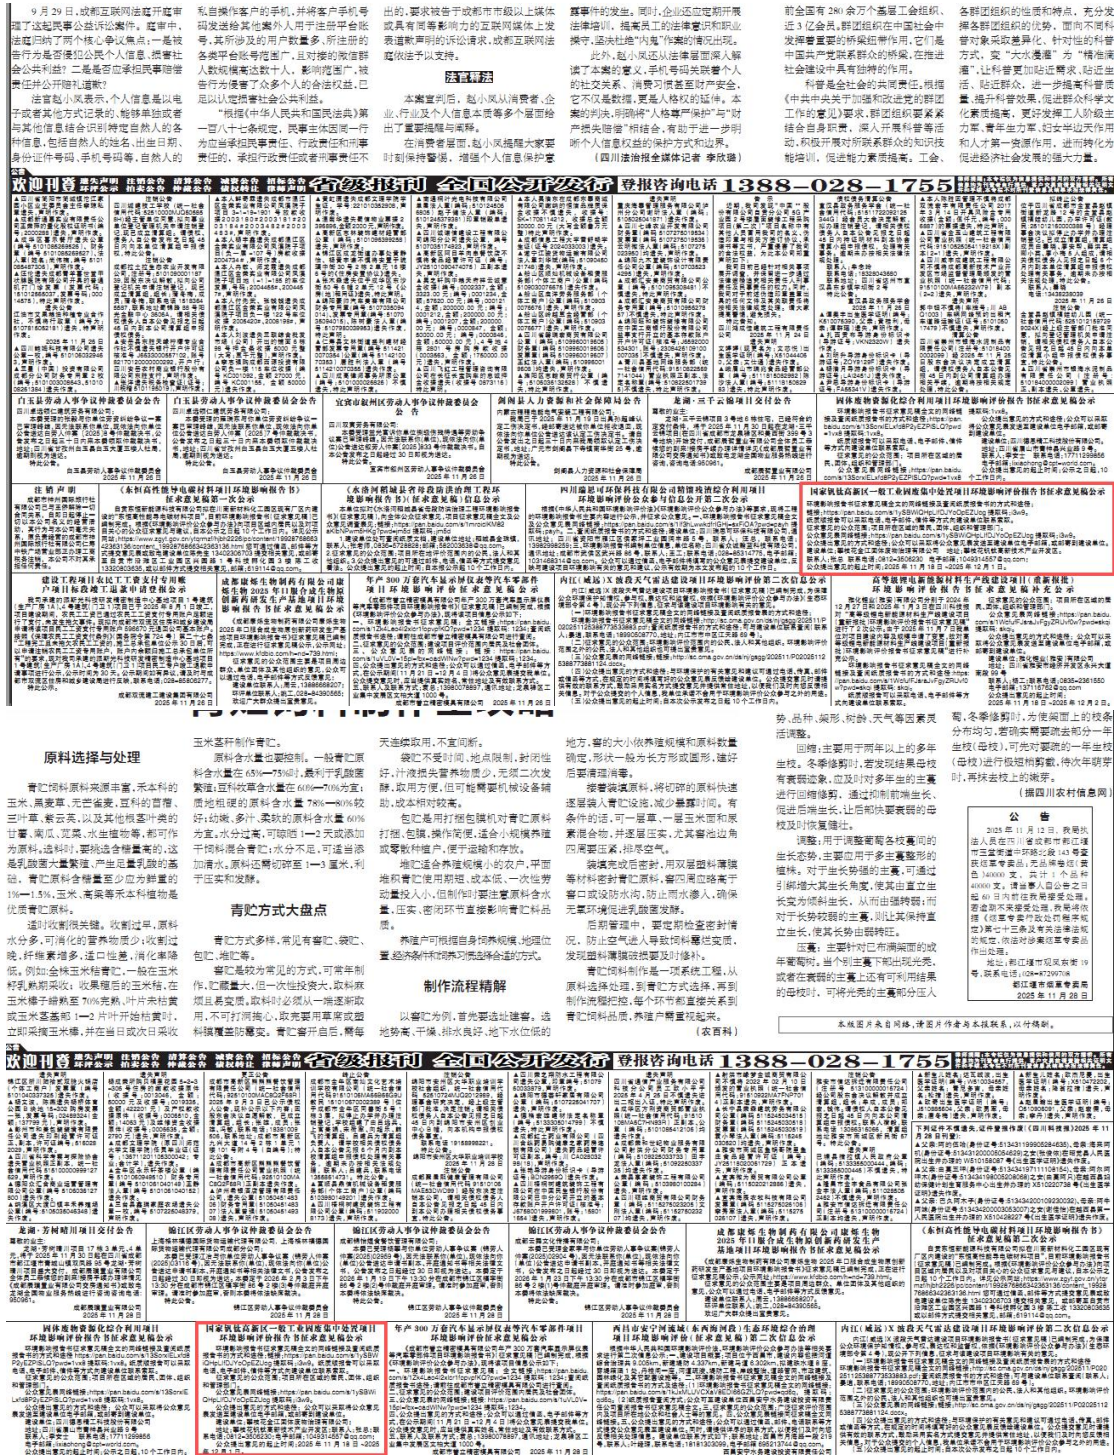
9月29日，成都互联网法庭开庭审理了这起民事公益诉讼案件。庭审中，法官归纳了两个核心争议焦点：一是被告行为是否侵犯众多个人信息、损害社会公共利益？二是是否应承担民事赔偿责任并公开赔礼道歉？

法官赵小凤表示，个人信息是以电子或者其他方式记录的、能够单独或者与其他信息结合识别特定自然人的各种信息，包括自然人的姓名、出生日期、身份证件号码、手机号码、自然人的

私自操作客户的手机，并将客户手机号码发送给其他案外人用于注册平台账号，其所涉及的用户数量多，所注册的各类平台账号范围广，且对被告收集的个人数据精准地核对一致，影响范围广，被告行为侵害了众多个人的合法权益，已足以认定损害社会公共利益。

"根据《中华人民共和国民法典》第一百八十七条规定，民事主体因同一行为应当承担民事责任、行政责任和刑事责任的，承担行政责任或者刑事责任不

出的，要求被告于成都市市级以上媒体或具有同等影响力的互联网媒体上发表道歉声明的诉讼请求，成都互联网法庭依法予以支持。

法官释法

本案宣判后，赵小凤从消费者、企业、行业及个人信息本质等多个层面给出了重要提醒与阐释。

在消费者层面，赵小凤提醒大家要时刻保持警惕，增强个人信息保护意

算事件的发生。同时，企业还应定期开展法律培训，提高员工的法律意识和职业操守，坚决杜绝"内鬼"作案的情况出现。

此外，赵小凤还从法律层面深入解读了本案的意义。手机号码关联着个人的社交关系、消费习惯甚至财产安全，它不仅是数据，更是人格权的延伸。本案的判决，明确将"人格尊严保护"与"财产损失赔偿"相结合，有助于进一步明晰个人信息权益的保护方式和边界。

（四川法治报全媒体记者 李欣璐）

前全面有280余万个基层工会组织，近3亿会员。群团组织在中国社会中发挥着重要的桥梁纽带作用，它们是中国共产党联系群众的桥梁，在推进社会建设中具有独特的作用。

科普是全社会的共同责任。根据《中共中央关于加强和改进党的群团工作的意见》要求，群团组织要紧紧结合自身职责，深入开展科普宣传活动，积极开展对所联系群众的科技能培训，促进能力素质提高。工会、

各群团组织的性质和特点，充分发挥各群团组织的优势，面向不同科普对象采取差异化、针对性的科普方式，变"大水漫灌"为"精准滴灌"，让科普更加贴近群众，贴近生活，贴近群众，进一步提高科普质量，提升科普效果，促进群众科学文化素质提高，更好发挥工人阶级主力军、青年生力军、妇女半边天作用和人才第一资源作用，进而转化为促进经济社会发展的强大力量。

欢迎刊登 省级报刊 全国公开发行 登报咨询电话 1388-028-1755

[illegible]

原料选择与处理

青贮饲料原料来源丰富，禾本科的玉米、黑麦草、无芒雀麦，豆科的苜蓿、三叶草、紫云英，以及其他根茎叶类的甘薯、南瓜、苋菜、水生植物等，都可作为原料。选料时，要挑选含糖量高的，这是乳酸菌大量繁殖、产生足量乳酸的基础。青贮原料含糖量至少应为鲜重的1%—1.5%，玉米、高粱等禾本科植物是优质青贮原料。

适时收割很关键。收割过早，原料水分多，可消化的营养物质少；收割过晚，纤维素增多，适口性差，消化率降低。例如全株玉米青贮，一般在玉米籽乳熟期采收；收果穗后的玉米秸，在玉米棒子籽熟至70%完熟，叶片未枯黄或玉米茎基部1—2片叶开始枯黄时，立即采摘玉米棒，并在当日或次日采收

玉米茎秆制作青贮。

原料含水量也要控制。一般青贮原料含水量在65%—75%时，最利于乳酸菌繁殖；豆科牧草含水量在60%—70%为宜；质地粗硬的原料含水量78%—80%较好；幼嫩、多汁、柔软的原料含水量60%为宜。水分过高，可晾晒1—2天或添加干饲料混合青贮；水分不足，可适当添加清水，原料还需切碎至1—3厘米，利于压实和发酵。

青贮方式大盘点

青贮方式多样，常见有窖贮、袋贮、包贮、堆贮等。

窖贮是较为常见的方式，可常年制作，贮藏量大，但一次性投资大，取料麻烦且易变质。取料时必须从一端逐渐取用，不可打洞掏心，取完要用草帘或塑料膜覆盖好窖口。青贮窖开启后，需每

天连续取用，不宜间断。

袋贮不受时间、地点限制，封闭性好，汁液损失营养物质少，无须二次发酵，取用方便，但可能需要机械设备辅助，成本相对较高。

包贮是用打捆包膜机对青贮原料打捆、包膜，操作简便，适合小规模养殖或零散种植户，便于运输和存放。

堆贮适合养殖规模小的农户，平面堆积青贮使用期短，成本低，一次性劳动量投入小，但制作时要注意青贮料含水量，压实、密闭环节直接影响青贮料品质。

养殖户可根据自身饲养规模、地理位置、经济条件和饲料等因素综合选择合适的青贮方式。

制作流程精解

以窖贮为例，首先要选址建窖，选地势高、干燥、排水良好、地下水位低的

地方，窖的大小依养殖规模和原料数量确定，形状一般为长方形或圆形，建好后要清扫消毒。

接着装填原料。将切碎的原料快速逐层装入青贮设施，减少暴露时间。有条件的话，可一层草一层玉米面和尿素混合物，并逐层压实，尤其窖边边角四周要压紧，排尽空气。

装填完成后密封，用双层塑料薄膜等材料将窖封严密，窖四周应盖严实窖口或设防水沟，防止雨水渗入，确保无氧环境促进乳酸菌发酵。

后期管理中，要定期检查密封情况，防止空气进入导致饲料霉烂变质，发现塑料薄膜破损要及时修补。

青贮饲料制作是一项系统工程，从原料选择处理，到青贮方式选择，再到制作流程把控，每个环节都直接关系到青贮饲料品质，养殖户需重视起来。

（农言科）

势、品种、果形、树龄、天气等因素灵活调整。

回缩：主要用于两年以上的多年生枝。冬季修剪时，若发现结果母枝有衰弱迹象，应及时对多年生的主蔓进行回缩修剪，通过抑制前端生长，促进后端生长，让后部枝蔓衰弱的母枝及时恢复健壮。

疏除：用于调整葡萄各枝蔓间的生长态势，主要应用于多主蔓整形的植株。对于生长势弱的主蔓，可通过引缚增大其生长角度，使其由直立生长变为倾斜生长，从而由强转弱；而对于长势较弱的主蔓，则让其保持直立生长，使其长势由弱转强。

压蔓：主要针对已有满架面的成年葡萄树。当个别主蔓下部出现光秃，或者在主蔓上还有可利用结果的母枝时，可将光秃的主蔓部分压入

蔓，冬季修剪时，先使园里上的枝条分布均匀，若确实需要疏剪部分一年生枝（母枝），可先可要疏的一年生枝（母枝）进行枝短剪截，待次年萌芽时，再抹去枝上的嫩芽。

（摘四川农村信息网）

公 告

2025年11月12日，我局执法人员在四川省成都市郫江镇市亚园蒲谭中环路32段143号查获烟草专卖品：无品牌卷烟（白色340000支，共计1个品种，340000支。请当事人自公告之日起60日内到我局接受处理。若逾期未来接受处理，我局将依照《烟草专卖行政处罚程序规定》第七十条及相关法律法规的规定，依法对涉案烟草专卖品作出处理。

地址：郫江镇市花园北路19号，联系电话：（028-87299708

郫江镇市烟草专卖局
2025年11月28日

本版图片来自网络，请图片作者与本报联系，以付稿酬。

欢迎刊登 省级报刊 全国公开发行 登报咨询电话 1388-028-1755

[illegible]